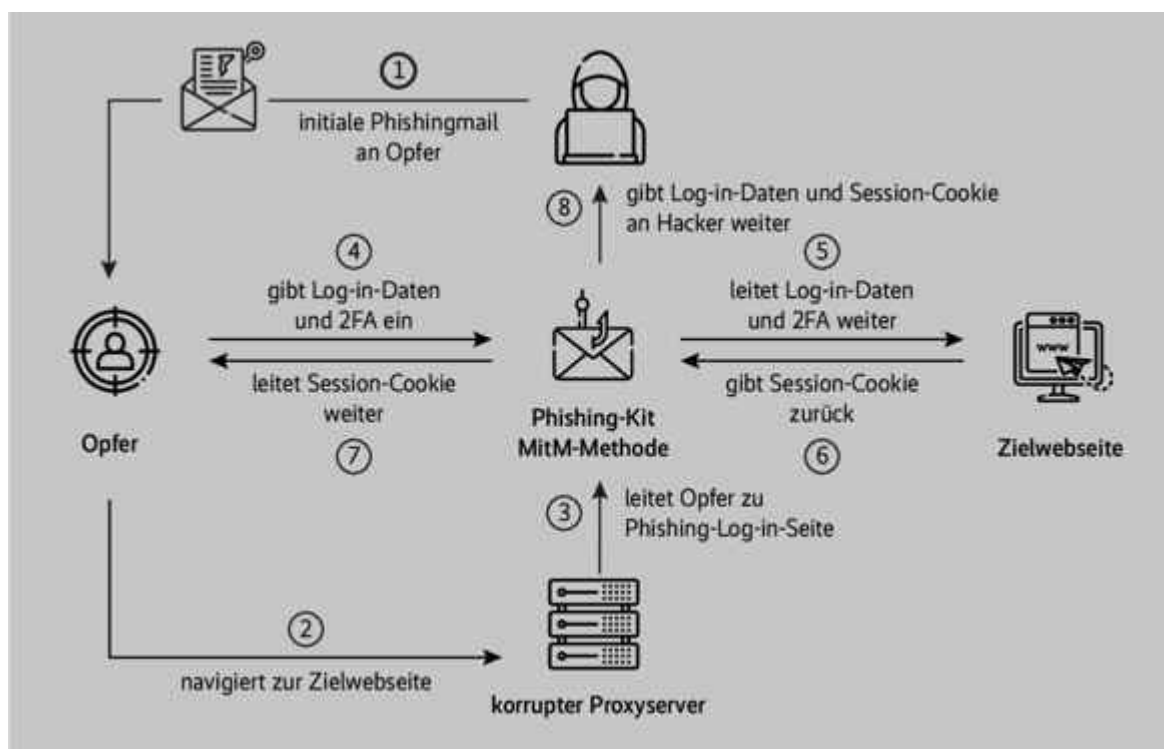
①
initiale Phishingmail an Opfer

⑧
gibt Log-in-Daten und Session-Cookie an Hacker weiter

④
gibt Log-in-Daten und 2FA ein

leitet Session-Cookie weiter
⑦

Opfer

Phishing-Kit
MitM-Methode

⑤
leitet Log-in-Daten und 2FA weiter

gibt Session-Cookie zurück
⑥

www

Zielwebseite

③
leitet Opfer zu Phishing-Log-in-Seite

②
navigiert zur Zielwebseite

korrupter Proxyserver